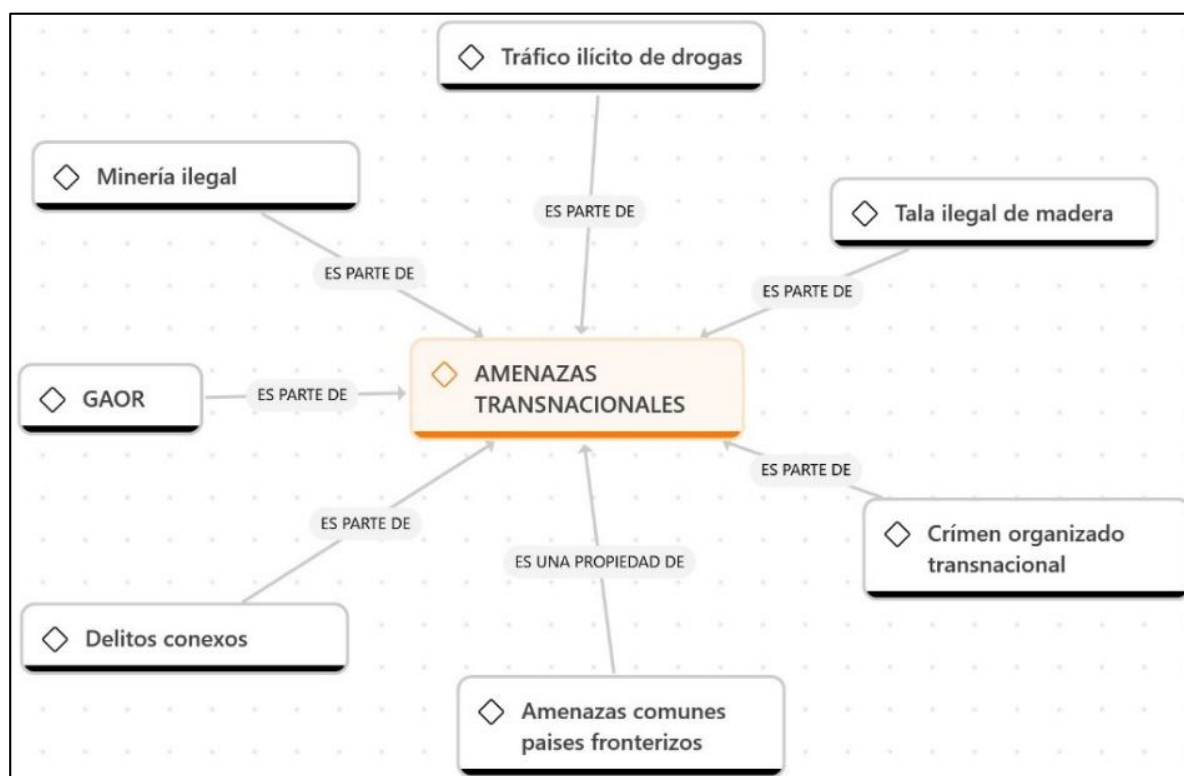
Tráfico ilícito de drogas

Minería ilegal

ES PARTE DE

Tala ilegal de madera

ES PARTE DE

ES PARTE DE

GAOR

ES PARTE DE

AMENAZAS TRANSNACIONALES

ES PARTE DE

ES PARTE DE

Crímen organizado transnacional

ES UNA PROPIEDAD DE

Delitos conexos

Amenazas comunes paises fronterizos